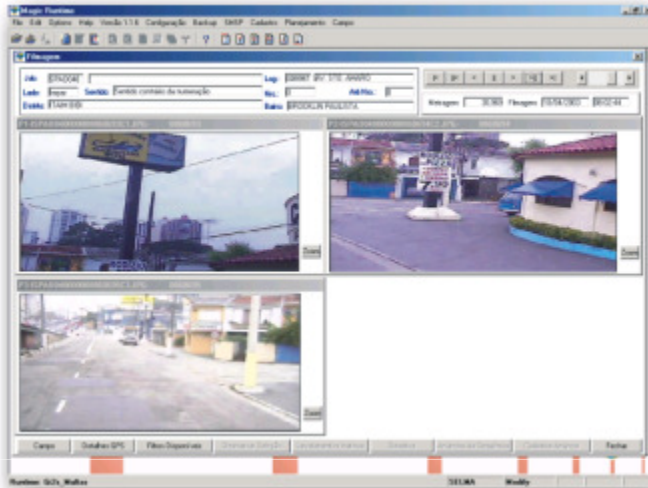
Magic Runtime

File Edit Opções Help Versão 1.1.6 Configuração Backup SHOP Cadastro Planejamento Campo

Filmagem

Job STADOAE

Lado Impar Sentido Sentido contrario da numeração

Bairro TAMBORE

Log. 08887 AV. STO. AMARO

Nro. 0 Até Nro. 0

Bairro BROOKLIN PAULISTA

Metragem 20,069 Filmagem 18/04/2003 09:52:44

Zoom

Zoom

Zoom

Campo Detalhes GPS Filtro Disponíveis Fechar

Runtime: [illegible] SELMA Modify